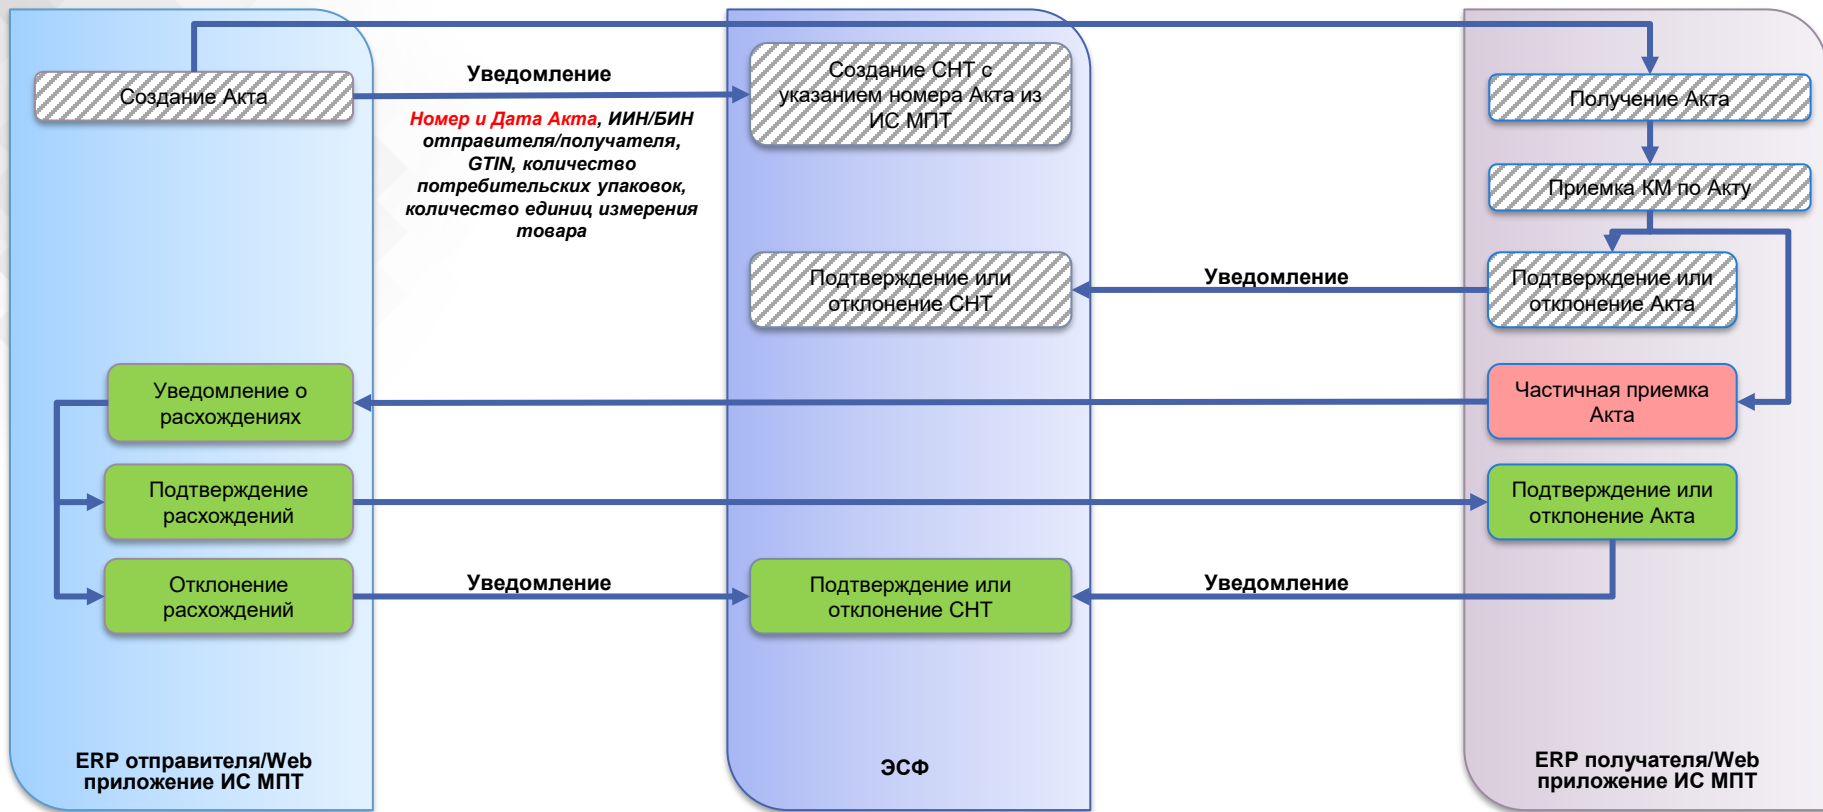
Создание Акта

Уведомление

*Номер и Дата Акта*, *ИИН/БИН отправителя/получателя, GTIN, количество потребительских упаковок, количество единиц измерения товара*

Создание СНТ с указанием номера Акта из ИС МПТ

Получение Акта

Приемка КМ по Акту

Подтверждение или отклонение СНТ

Уведомление

Подтверждение или отклонение Акта

Уведомление о расхождениях

Частичная приемка Акта

Подтверждение расхождений

Подтверждение или отклонение Акта

Отклонение расхождений

Уведомление

Подтверждение или отклонение СНТ

Уведомление

ERP отправителя/Web приложение ИС МПТ

ЭСФ

ERP получателя/Web приложение ИС МПТ